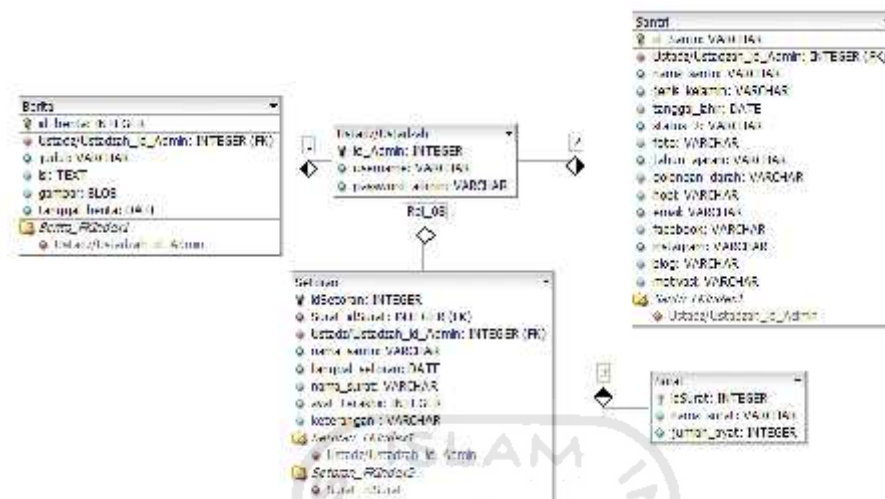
Santri
id_Santri: VARCHAR
Ustadz/Ustadzah_Id_Admin: INTEGER (FK)
nama_santri: VARCHAR
jenis_kelamin: VARCHAR
tanggal_lahir: DATE
status: VARCHAR
foto: VARCHAR
tahun_ajaran: VARCHAR
golongan_darah: VARCHAR
hobi: VARCHAR
email: VARCHAR
facebook: VARCHAR
whatsapp: VARCHAR
blog: VARCHAR
motivasi: VARCHAR
Santri_FKIndex1
Ustadz/Ustadzah_Id_Admin

Berita
id_berita: INTEGER
Ustadz/Ustadzah_Id_Admin: INTEGER (FK)
judul: VARCHAR
isi: TEXT
gambar: BLOB
tanggal_berita: DATE
Berita_FKIndex1
Ustadz/Ustadzah_Id_Admin

Ustadz/Ustadzah
Id_Admin: INTEGER
username: VARCHAR
password_admin: VARCHAR

Rel_08

Setoran
IdSetoran: INTEGER
Surat_IdSurat: INTEGER (FK)
Ustadz/Ustadzah_Id_Admin: INTEGER (FK)
nama_santri: VARCHAR
tanggal_setoran: DATE
nama_surat: VARCHAR
ayat_terakhir: INTEGER
keterangan: VARCHAR
Setoran_FKIndex1
Ustadz/Ustadzah_Id_Admin
Setoran_FKIndex2
Surat_IdSurat

Surat
IdSurat: INTEGER
nama_surat: VARCHAR
jumlah_ayat: INTEGER

ISLAM